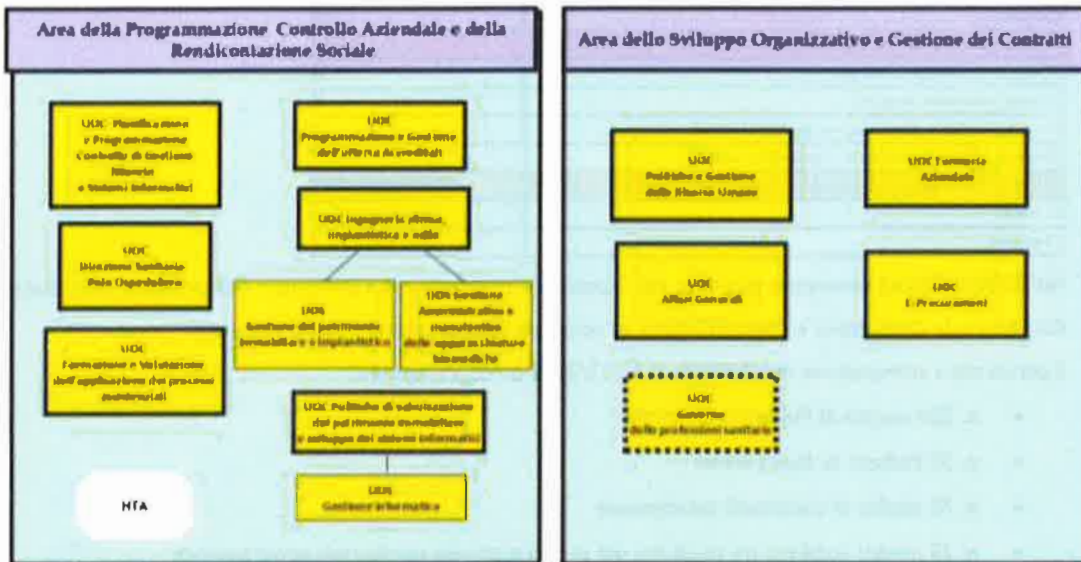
Area della Programmazione Controllo Aziendale e della Rendicontazione Sociale

UOC Pianificazione e Programmazione Controllo di Gestione Sistemi e Sistemi Informativi

UOC Programmazione e Gestione dell'offerta accreditati

UOC Ingegneria clinica, impiantistica e edile

UOC Direzione Sanitaria Polo Ospedaliero

UOS Gestione del patrimonio immobiliare e impiantistico

UOS Gestione Amministrativa e manutentiva delle apparecchiature biomediche

UOC Formazione e Valutazione dell'applicazione dei processi assistenziali

UOC Politiche di valorizzazione del patrimonio immobiliare e sviluppo dei sistemi informativi

UOS Gestione informatica

HTA

Area dello Sviluppo Organizzativo e Gestione dei Contratti

UOC Politiche e Gestione delle Risorse Umane

UOC Farmacia Aziendale

UOC Affari Generali

UOC E-Procurement

UOC Governo delle professioni sanitarie